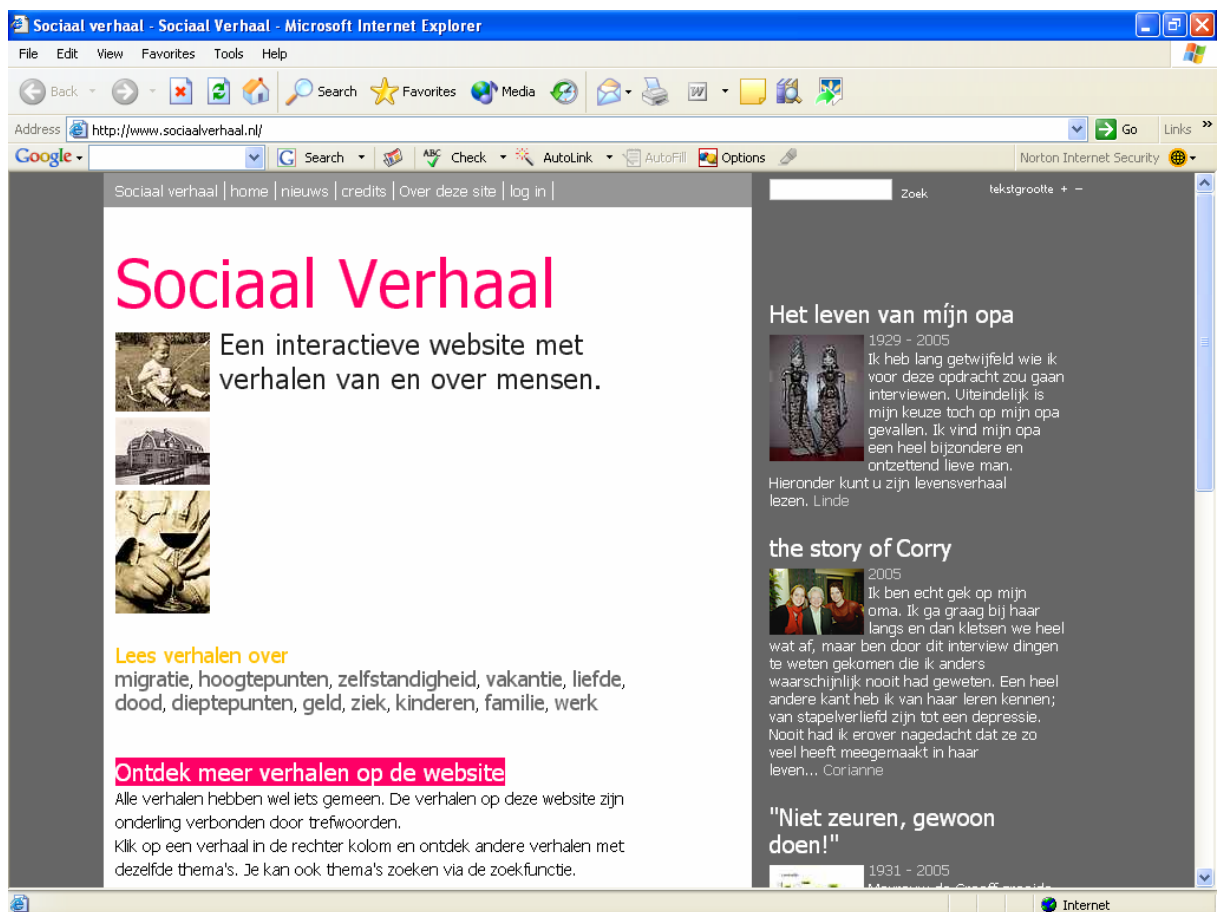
Sociaal verhaal - Sociaal Verhaal - Microsoft Internet Explorer

File Edit View Favorites Tools Help

Back Search Favorites Media

Address http://www.sociaalverhaal.nl/ Go Links

Google Search Check AutoLink AutoFill Options Norton Internet Security

Sociaal verhaal | home | nieuws | credits | Over deze site | log in |

Zoek tekstgrootte + –

Sociaal Verhaal

Een interactieve website met verhalen van en over mensen.

Lees verhalen over
migratie, hoogtepunten, zelfstandigheid, vakantie, liefde, dood, dieptepunten, geld, ziek, kinderen, familie, werk

Ontdek meer verhalen op de website
Alle verhalen hebben wel iets gemeen. De verhalen op deze website zijn onderling verbonden door trefwoorden.
Klik op een verhaal in de rechter kolom en ontdek andere verhalen met dezelfde thema's. Je kan ook thema's zoeken via de zoekfunctie.

Het leven van míjn opa
1929 - 2005
Ik heb lang getwijfeld wie ik voor deze opdracht zou gaan interviewen. Uiteindelijk is mijn keuze toch op mijn opa gevallen. Ik vind mijn opa een heel bijzondere en ontzettend lieve man. Hieronder kunt u zijn levensverhaal lezen. Linde

the story of Corry
2005
Ik ben echt gek op mijn oma. Ik ga graag bij haar langs en dan kletsen we heel wat af, maar ben door dit interview dingen te weten gekomen die ik anders waarschijnlijk nooit had geweten. Een heel andere kant heb ik van haar leren kennen; van stapelverliefd zijn tot een depressie. Nooit had ik erover nagedacht dat ze zo veel heeft meegemaakt in haar leven... Corianne

"Niet zeuren, gewoon doen!"
1931 - 2005
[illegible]

Internet